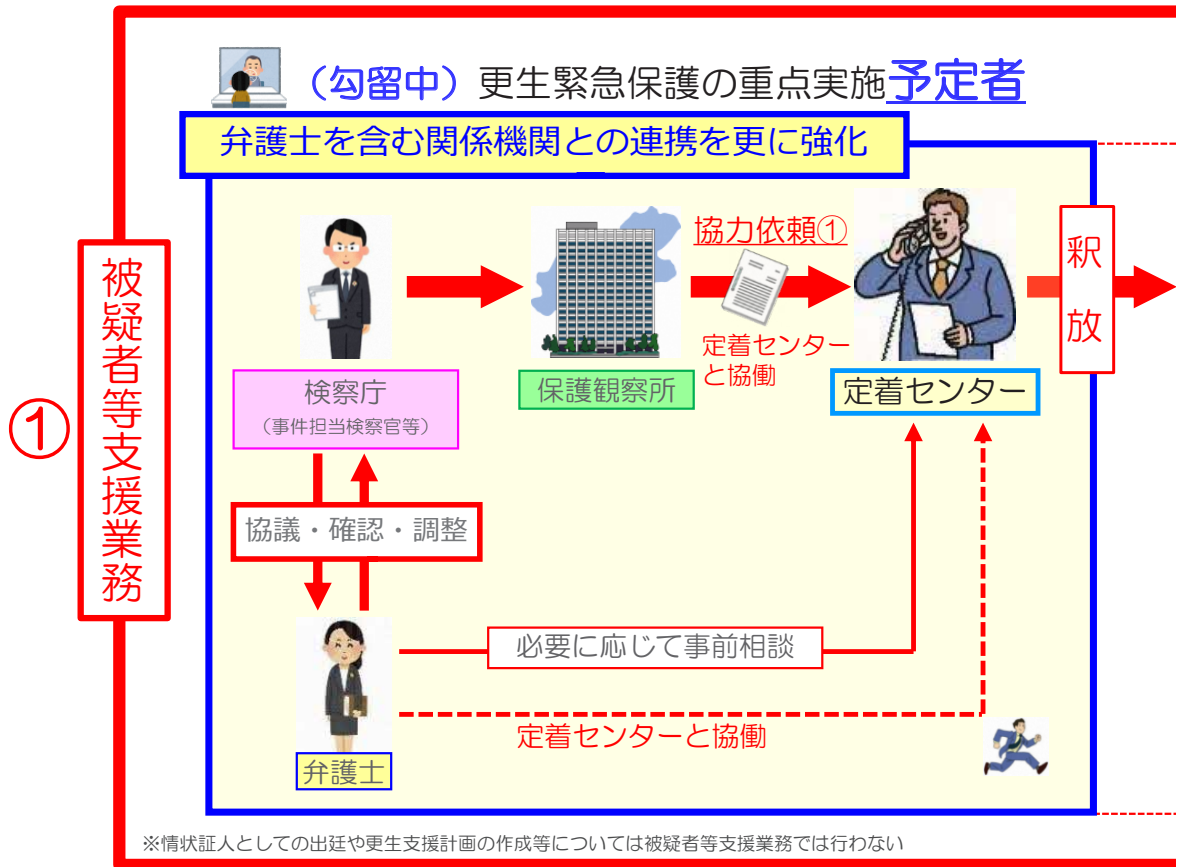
（勾留中）更生緊急保護の重点実施予定者

弁護士を含む関係機関との連携を更に強化

①

被疑者等支援業務

検察庁
（事件担当検察官等）

保護観察所

協力依頼①

定着センターと協働

定着センター

釈放

協議・確認・調整

必要に応じて事前相談

定着センターと協働

弁護士

※情状証人としての出廷や更生支援計画の作成等については被疑者等支援業務では行わない